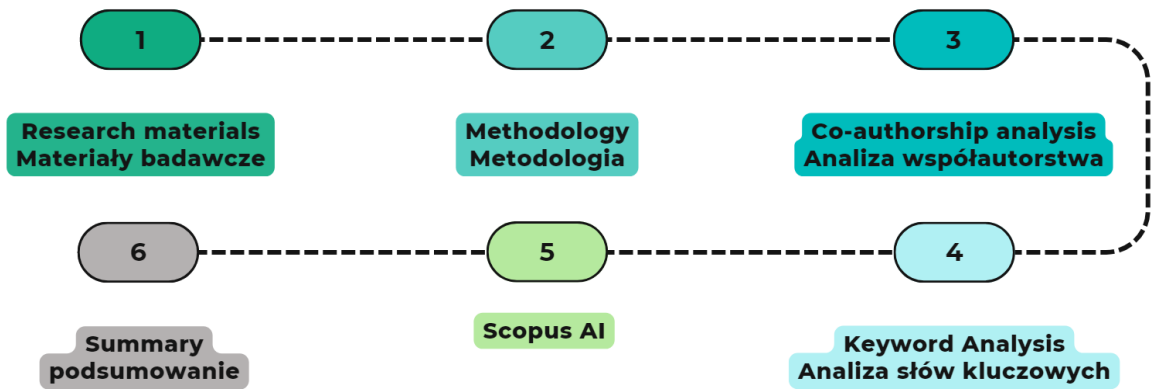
1

Research materials
Materiały badawcze

2

Methodology
Metodologia

3

Co-authorship analysis
Analiza współautorstwa

4

Keyword Analysis
Analiza słów kluczowych

5

Scopus AI

6

Summary
podsumowanie